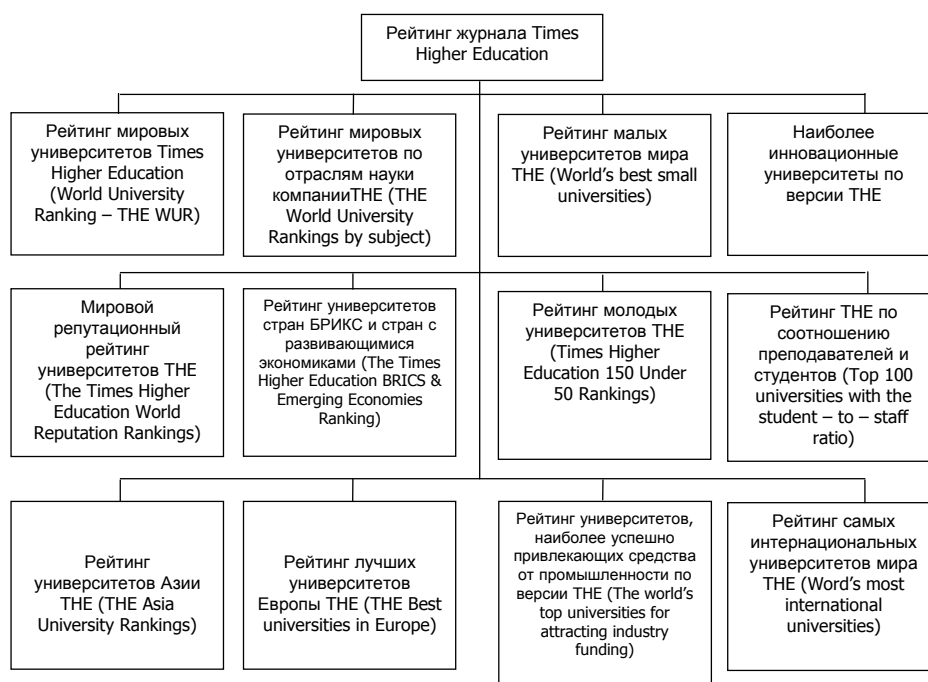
Рейтинг журнала Times Higher Education

Рейтинг мировых университетов Times Higher Education (World University Ranking – THE WUR)

Рейтинг мировых университетов по отраслям науки компанииTHE (THE World University Rankings by subject)

Рейтинг малых университетов мира THE (World's best small universities)

Наиболее инновационные университеты по версии THE

Мировой репутационный рейтинг университетов THE (The Times Higher Education World Reputation Rankings)

Рейтинг университетов стран БРИКС и стран с развивающимися экономиками (The Times Higher Education BRICS & Emerging Economies Ranking)

Рейтинг молодых университетов THE (Times Higher Education 150 Under 50 Rankings)

Рейтинг THE по соотношению преподавателей и студентов (Top 100 universities with the student – to – staff ratio)

Рейтинг университетов Азии THE (THE Asia University Rankings)

Рейтинг лучших университетов Европы THE (THE Best universities in Europe)

Рейтинг университетов, наиболее успешно привлекающих средства от промышленности по версии THE (The world's top universities for attracting industry funding)

Рейтинг самых интернациональных университетов мира THE (Word's most international universities)